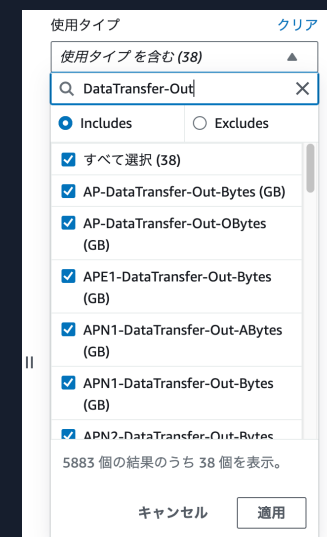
使用タイプ
クリア
使用タイプ を含む (38)
DataTransfer-Out
Includes
Excludes
すべて選択 (38)
AP-DataTransfer-Out-Bytes (GB)
AP-DataTransfer-Out-OBytes (GB)
APE1-DataTransfer-Out-Bytes (GB)
APN1-DataTransfer-Out-ABytes (GB)
APN1-DataTransfer-Out-Bytes (GB)
APN2-DataTransfer-Out-Bytes
5883 個の結果のうち 38 個を表示。
キャンセル
適用